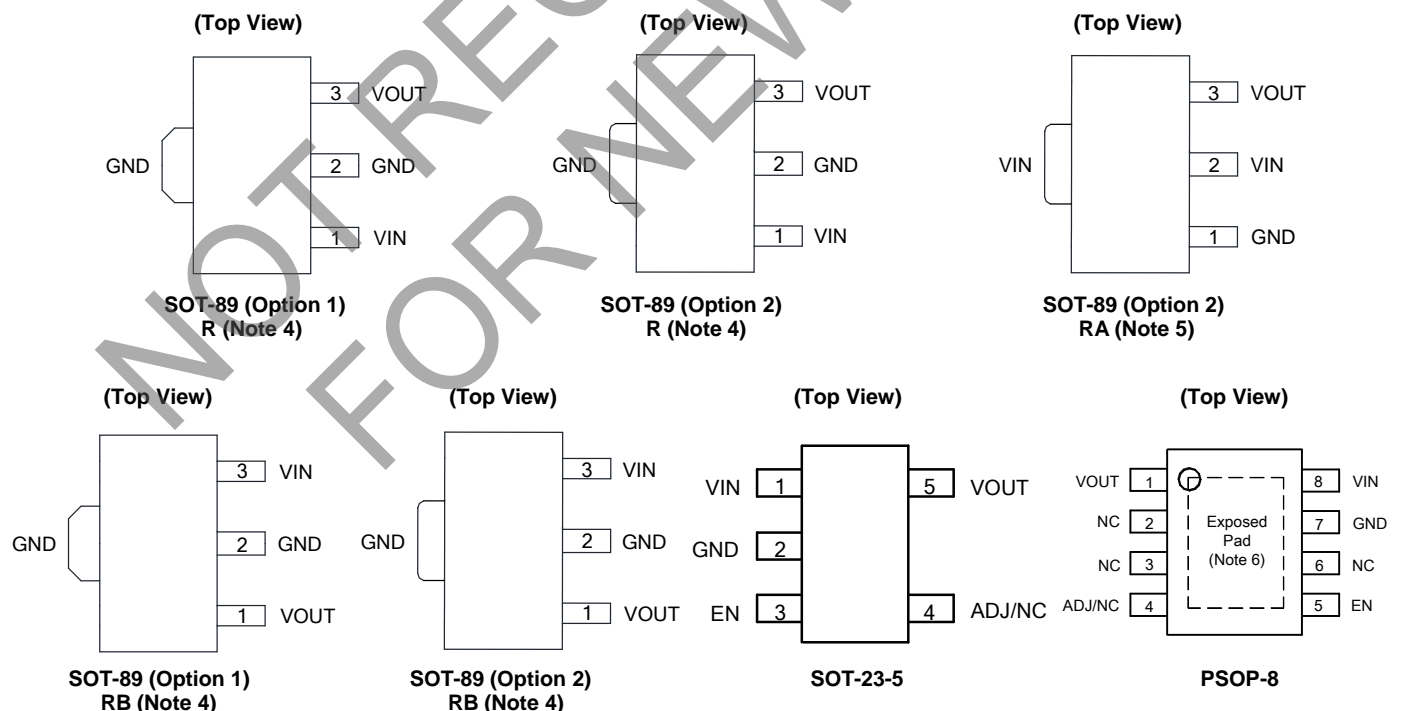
NOT RECOMMENDED FOR NEW DESIGN

(Top View)

GND

3 VOUT

2 GND

1 VIN

SOT-89 (Option 1)
R (Note 4)

(Top View)

GND

3 VOUT

2 GND

1 VIN

SOT-89 (Option 2)
R (Note 4)

(Top View)

VIN

3 VOUT

2 VIN

1 GND

SOT-89 (Option 2)
RA (Note 5)

(Top View)

GND

3 VIN

2 GND

1 VOUT

SOT-89 (Option 1)
RB (Note 4)

(Top View)

GND

3 VIN

2 GND

1 VOUT

SOT-89 (Option 2)
RB (Note 4)

(Top View)

VIN 1

GND 2

EN 3

5 VOUT

4 ADJ/NC

SOT-23-5

(Top View)

VOUT 1

NC 2

NC 3

ADJ/NC 4

Exposed Pad (Note 6)

8 VIN

7 GND

6 NC

5 EN

PSOP-8